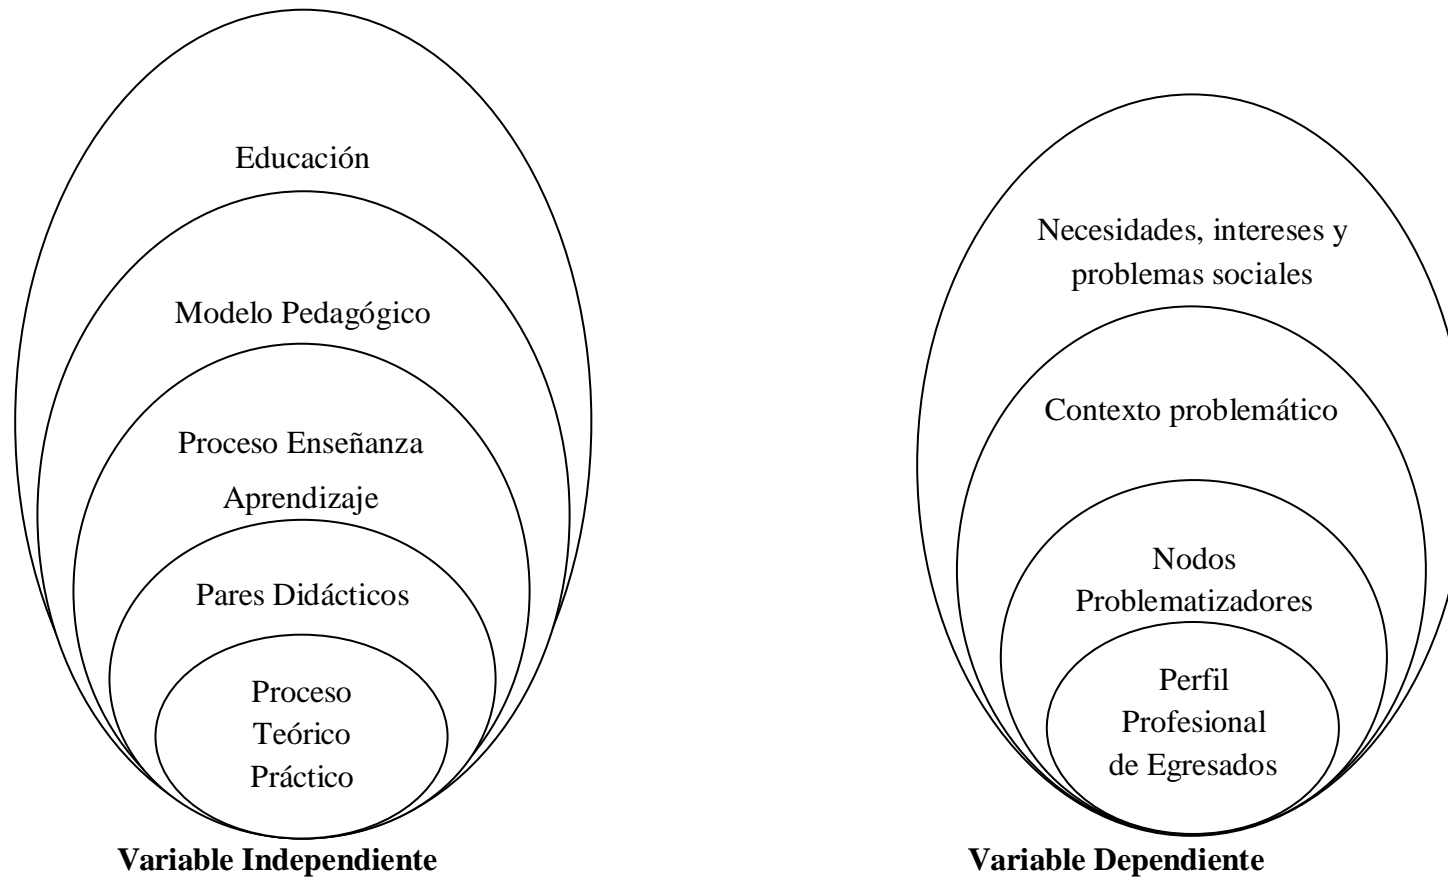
Educación

Modelo Pedagógico

Proceso Enseñanza Aprendizaje

Pares Didácticos

Proceso Teórico Práctico

**Variable Independiente**

Necesidades, intereses y problemas sociales

Contexto problemático

Nodos Problematizadores

Perfil Profesional de Egresados

**Variable Dependiente**